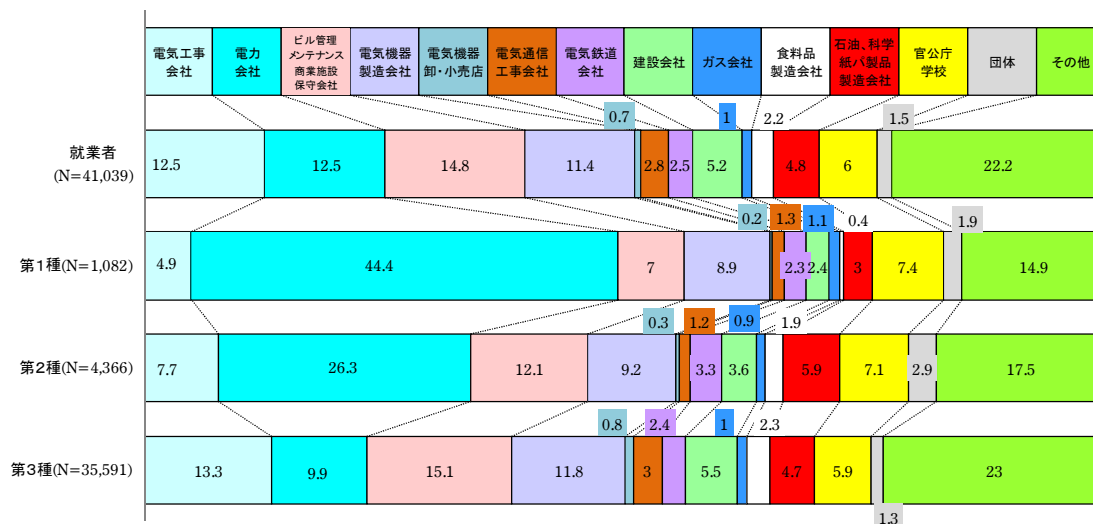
| 電気工事会社 | 電力会社 | ビル管理メンテナンス商業施設保守会社 | 電気機器製造会社 | 電気機器卸・小売店 | 電気通信工事会社 | 電気鉄道会社 | 建設会社 | ガス会社 | 食料品製造会社 | 石油、科学紙パ製品製造会社 | 官公庁学校 | 団体 | その他 |
|---|---|---|---|---|---|---|---|---|---|---|---|---|---|

就業者 (N=41,039): 12.5, 12.5, 14.8, 11.4, 0.7, 2.8, 2.5, 5.2, 1, 2.2, 4.8, 6, 1.5, 22.2

第1種(N=1,082): 4.9, 44.4, 7, 8.9, 0.2, 1.3, 2.3, 2.4, 1.1, 0.4, 3, 7.4, 1.9, 14.9

第2種(N=4,366): 7.7, 26.3, 12.1, 9.2, 0.3, 1.2, 3.3, 3.6, 0.9, 1.9, 5.9, 7.1, 2.9, 17.5

第3種(N=35,591): 13.3, 9.9, 15.1, 11.8, 0.8, 3, 2.4, 5.5, 1, 2.3, 4.7, 5.9, 1.3, 23